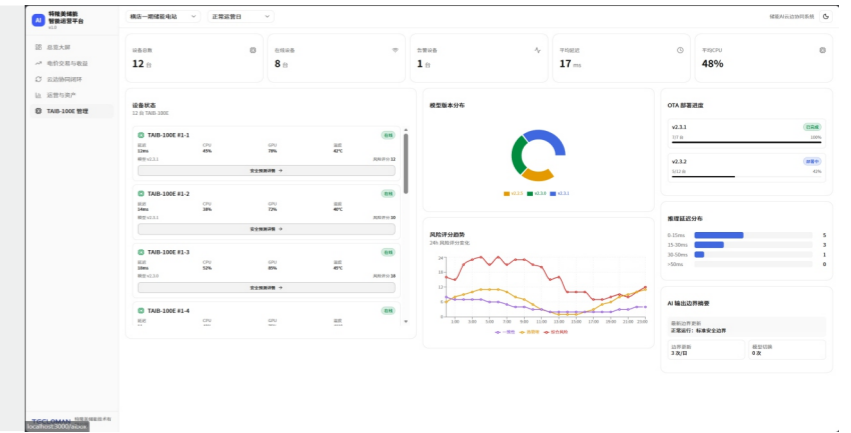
AI 特晓英储能 智能运营平台 v1.0

横店一期储能电站

正常运营日

储能AI运边协同系统

总览大屏

电价交易与收益

云边协同调度

运营与资产

TAIB-100E 管理

设备总数
12 台

在线设备
8 台

告警设备
1 台

平均延迟
17 ms

平均CPU
48%

设备状态
12 台 TAIB-100E

TAIB-100E #1-1
在线
延迟 13ms
CPU 45%
GPU 78%
温度 42°C
模型 v2.3.1
风险评分 12
安全策略详情 →

TAIB-100E #1-2
在线
延迟 14ms
CPU 38%
GPU 72%
温度 40°C
模型 v2.3.1
风险评分 30
安全策略详情 →

TAIB-100E #1-3
在线
延迟 19ms
CPU 52%
GPU 85%
温度 45°C
模型 v2.3.0
风险评分 18
安全策略详情 →

TAIB-100E #1-4
延迟
CPU
GPU
温度

模型版本分布
v2.3.1 v2.3.0 v2.2.1

风险评分趋势
24h 风险评分变化
24
18
12
6
0
1:00 3:00 5:00 7:00 9:00 11:00 13:00 15:00 17:00 19:00 21:00 23:00
一级告 二级告 综合风险

OTA 部署进度
v2.3.1
已完成
12/12
100%
v2.3.2
部署中
5/12
42%

推理延迟分布
0-15ms 5
15-30ms 3
30-50ms 1
>50ms 0

AI 输出边界摘要
最新边界更新
正常运行：标准安全边界
边界更新
3 次/日
模型切换
0 次

localhost:3000/#/box